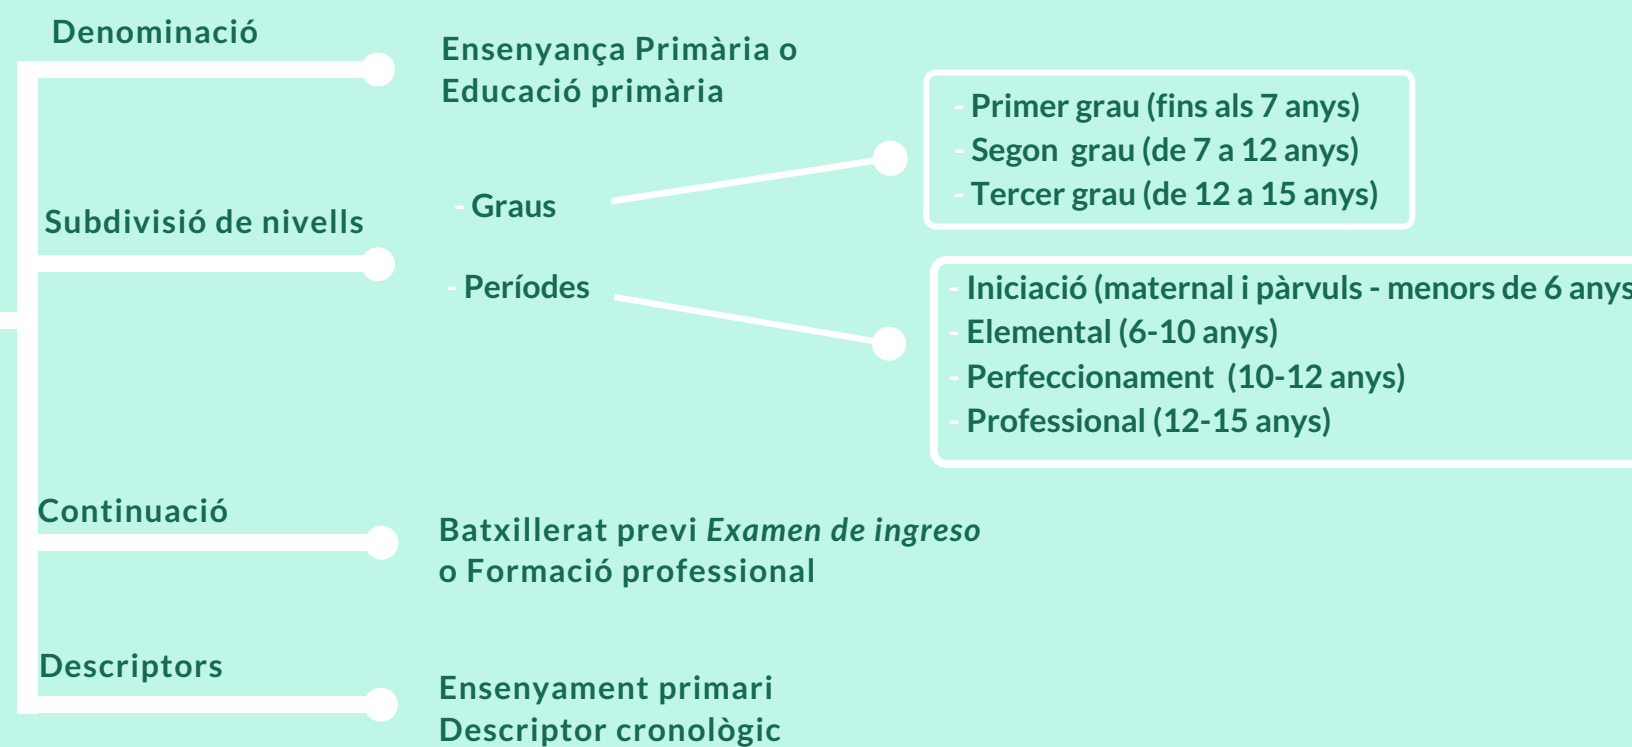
Denominació

Ensenyança Primària o Educació primària

Subdivisió de nivells

- Graus

- Primer grau (fins als 7 anys)
- Segon grau (de 7 a 12 anys)
- Tercer grau (de 12 a 15 anys)

- Períodes

- Iniciació (maternal i pàrvuls - menors de 6 anys
- Elemental (6-10 anys)
- Perfeccionament (10-12 anys)
- Professional (12-15 anys)

Continuació

Batxillerat previ *Examen de ingreso* o Formació professional

Descriptors

Ensenyament primari
Descriptor cronològic